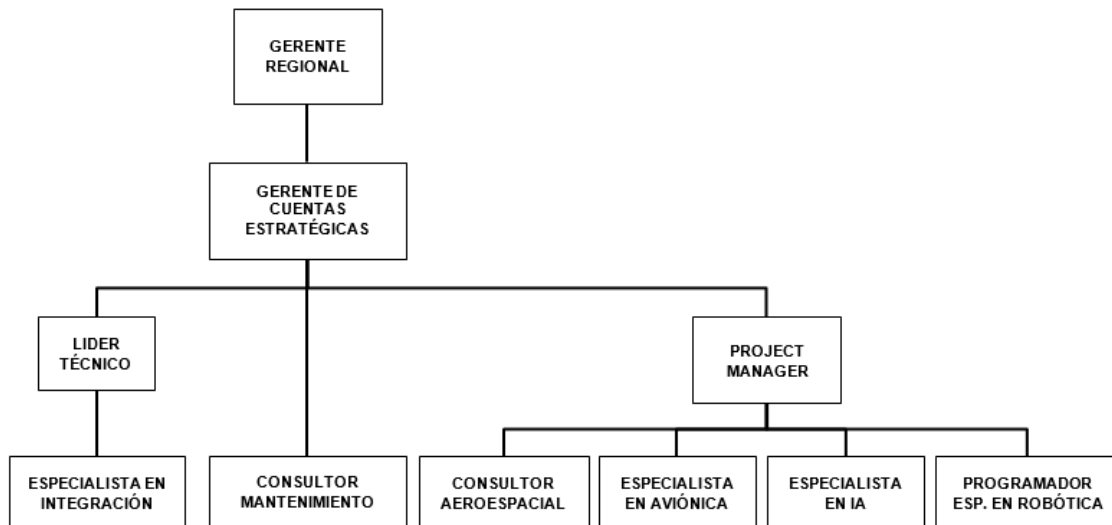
GERENTE REGIONAL

GERENTE DE CUENTAS ESTRATÉGICAS

LIDER TÉCNICO

PROJECT MANAGER

ESPECIALISTA EN INTEGRACIÓN

CONSULTOR MANTENIMIENTO

CONSULTOR AEROESPACIAL

ESPECIALISTA EN AVIÓNICA

ESPECIALISTA EN IA

PROGRAMADOR ESP. EN ROBÓTICA